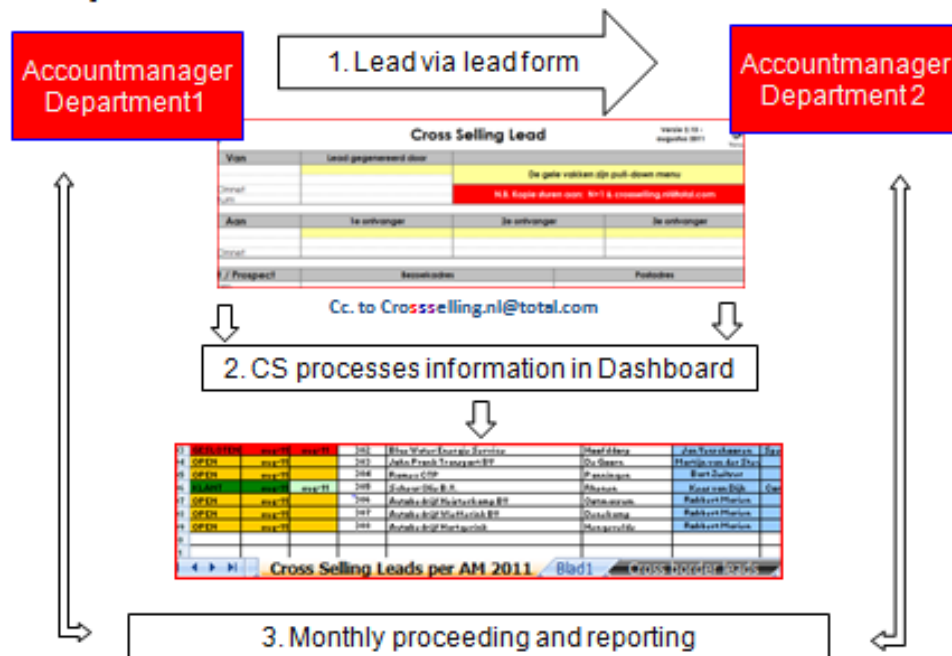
Accountmanager Department1

1. Lead via lead form

Accountmanager Department 2

Cross Selling Lead

Versie 2.10 - augustus 2011

| Van | Lead gegenereerd door | |
|---|---|---|
| | | De gele vakken zijn pull-down menu |
| Onmerf | | N.B. Kopie doren aan: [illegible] & crossselling.nl@total.com |

| Aan | 1e ontvanger | 2e ontvanger | 3e ontvanger |
|---|---|---|---|
| Onmerf | | | |

| / Prospect | Bezoekadres | Postadres |
|---|---|---|

Cc. to Crossselling.nl@total.com

2. CS processes information in Dashboard

| GESLOTEN | aug-11 | aug-11 | 342 | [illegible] | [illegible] | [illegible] |
|---|---|---|---|---|---|---|
| OPEN | aug-11 | | 343 | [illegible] | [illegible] | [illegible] |
| OPEN | aug-11 | | 344 | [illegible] | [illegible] | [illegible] |
| KLANT | aug-11 | aug-11 | 345 | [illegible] | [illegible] | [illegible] |
| OPEN | aug-11 | | 346 | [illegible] | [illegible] | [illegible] |
| OPEN | aug-11 | | 347 | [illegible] | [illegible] | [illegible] |
| OPEN | aug-11 | | 348 | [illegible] | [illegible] | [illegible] |

Cross Selling Leads per AM 2011 | Blad1 | Cross border leads

3. Monthly proceeding and reporting